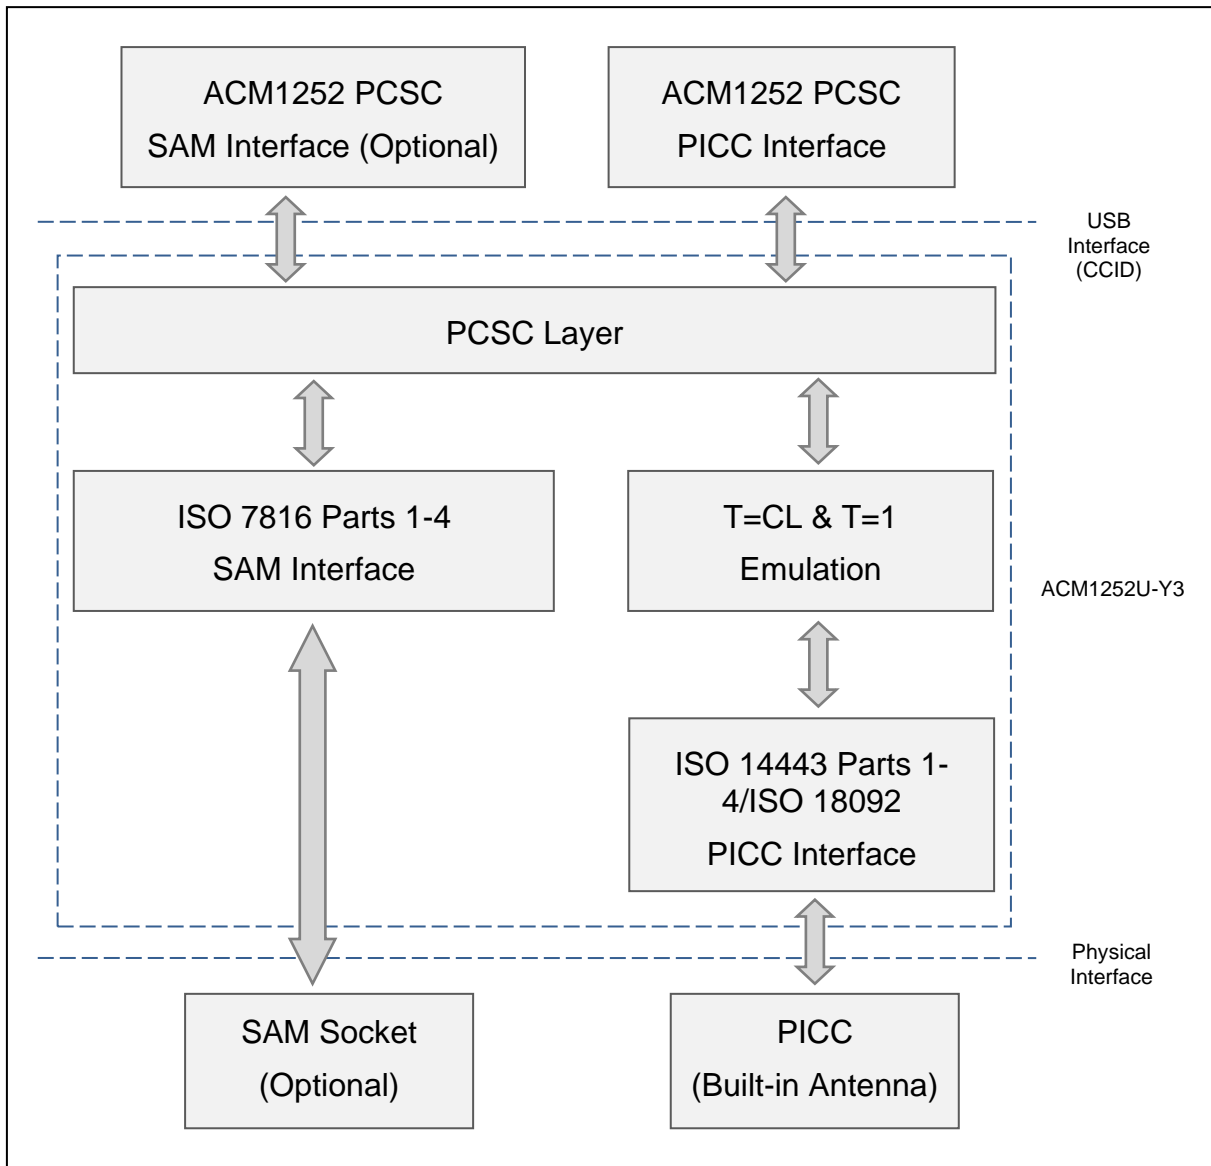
ACM1252 PCSC
SAM Interface (Optional)

ACM1252 PCSC
PICC Interface

USB
Interface
(CCID)

PCSC Layer

ISO 7816 Parts 1-4
SAM Interface

T=CL & T=1
Emulation

ACM1252U-Y3

ISO 14443 Parts 1-4/ISO 18092
PICC Interface

Physical
Interface

SAM Socket
(Optional)

PICC
(Built-in Antenna)